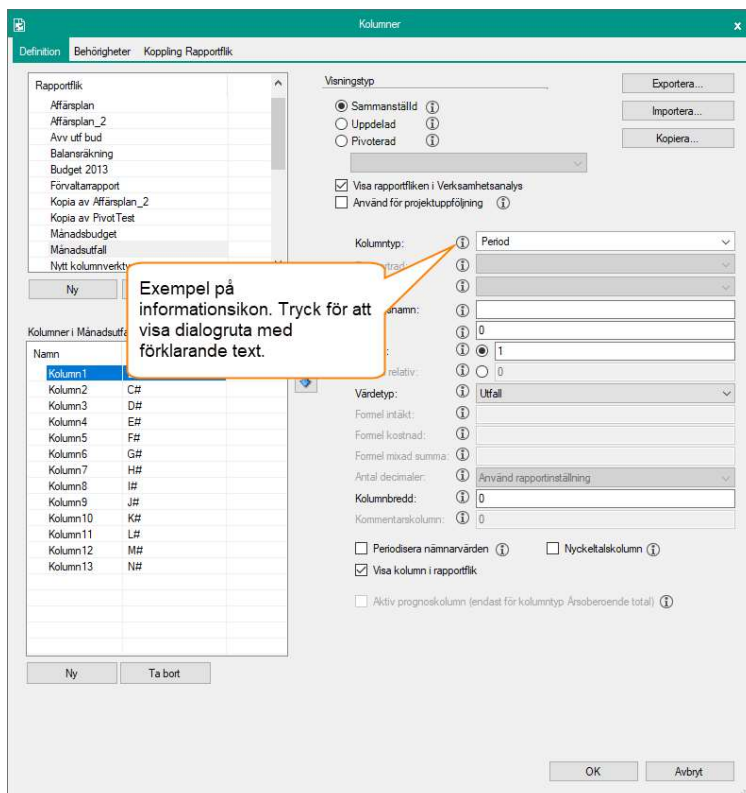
Kolumner

Definition Behörigheter Koppling Rapportflik

Rapportflik
Affärsplan
Affärsplan_2
Avv utf bud
Balansräkning
Budget 2013
Förvaltarrapport
Kopia av Affärsplan_2
Kopia av PivotTest
Månadsbudget
Månadsutfall
Nytt kolumnverkty

Ny

Kolumner i Månadsutfa

| Namn | |
|---|---|
| Kolumn1 | |
| Kolumn2 | C# |
| Kolumn3 | D# |
| Kolumn4 | E# |
| Kolumn5 | F# |
| Kolumn6 | G# |
| Kolumn7 | H# |
| Kolumn8 | I# |
| Kolumn9 | J# |
| Kolumn10 | K# |
| Kolumn11 | L# |
| Kolumn12 | M# |
| Kolumn13 | N# |

Ny Ta bort

Visningstyp
Sammanställd
Uppdelad
Pivoterad

Visa rapportfliken i Verksamhetsanalys
Använd för projektuppföljning

Exportera...
Importera...
Kopiera...

Kolumntyp: Period
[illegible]
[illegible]
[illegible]namn:
0
1
relativ: 0
Värdetyp: Utfall
Formel intäkt:
Formel kostnad:
Formel mixad summa:
Antal decimaler: Använd rapportinställning
Kolumnbredd: 0
Kommentarskolumn: 0

Exempel på informationsikon. Tryck för att visa dialogruta med förklarande text.

Periodisera nämnarvärden
Nyckeltalskolumn
Visa kolumn i rapportflik
Aktiv prognoskolumn (endast för kolumntyp Årsoberoende total)

OK Avbryt